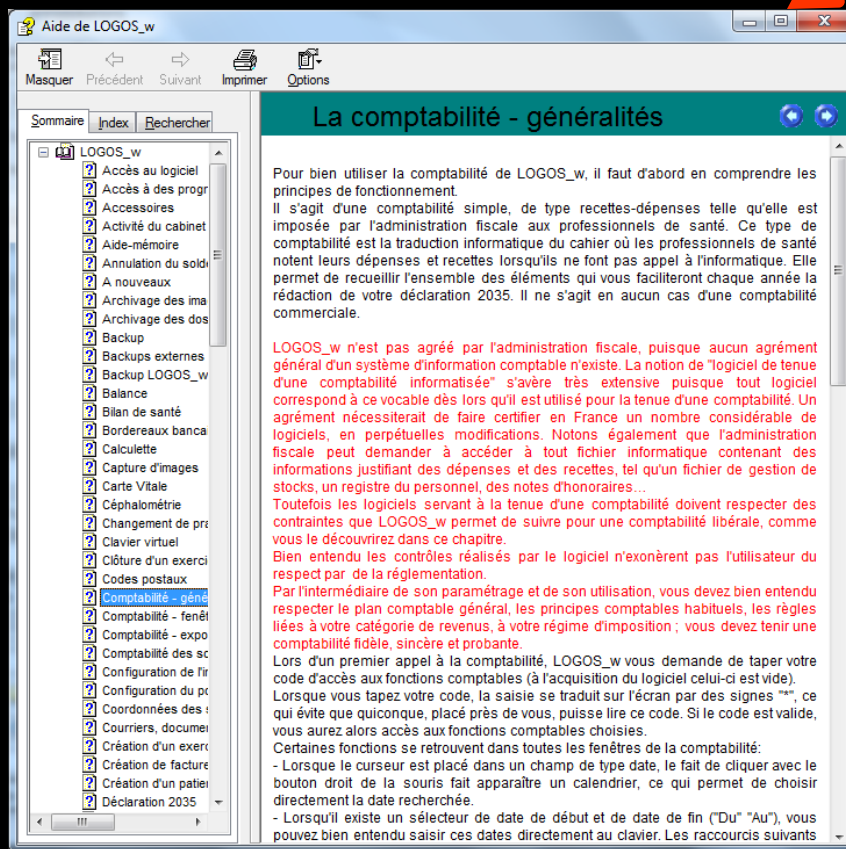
Aide de LOGOS_w

Masquer Précédent Suivant Imprimer Options

Sommaire Index Rechercher

LOGOS_w
Accès au logiciel
Accès à des progr
Accessoires
Activité du cabinet
Aide-mémoire
Annulation du sold
A nouveaux
Archivage des ima
Archivage des dos
Backup
Backups externes
Backup LOGOS_w
Balance
Bilan de santé
Bordereaux banca
Calculette
Capture d'images
Carte Vitale
Céphalométrie
Changement de pra
Clavier virtuel
Clôture d'un exerci
Codes postaux
Comptabilité - géné
Comptabilité - fenêt
Comptabilité - expo
Comptabilité des so
Configuration de l'i
Configuration du po
Coordonnées des s
Courriers, documen
Création d'un exerc
Création de facture
Création d'un patien
Déclaration 2035

La comptabilité - généralités

Pour bien utiliser la comptabilité de LOGOS_w, il faut d'abord en comprendre les principes de fonctionnement.
Il s'agit d'une comptabilité simple, de type recettes-dépenses telle qu'elle est imposée par l'administration fiscale aux professionnels de santé. Ce type de comptabilité est la traduction informatique du cahier où les professionnels de santé notent leurs dépenses et recettes lorsqu'ils ne font pas appel à l'informatique. Elle permet de recueillir l'ensemble des éléments qui vous faciliteront chaque année la rédaction de votre déclaration 2035. Il ne s'agit en aucun cas d'une comptabilité commerciale.

LOGOS_w n'est pas agréé par l'administration fiscale, puisque aucun agrément général d'un système d'information comptable n'existe. La notion de "logiciel de tenue d'une comptabilité informatisée" s'avère très extensive puisque tout logiciel correspond à ce vocable dès lors qu'il est utilisé pour la tenue d'une comptabilité. Un agrément nécessiterait de faire certifier en France un nombre considérable de logiciels, en perpétuelles modifications. Notons également que l'administration fiscale peut demander à accéder à tout fichier informatique contenant des informations justifiant des dépenses et des recettes, tel qu'un fichier de gestion de stocks, un registre du personnel, des notes d'honoraires...
Toutefois les logiciels servant à la tenue d'une comptabilité doivent respecter des contraintes que LOGOS_w permet de suivre pour une comptabilité libérale, comme vous le découvrirez dans ce chapitre.
Bien entendu les contrôles réalisés par le logiciel n'exonèrent pas l'utilisateur du respect par de la réglementation.
Par l'intermédiaire de son paramétrage et de son utilisation, vous devez bien entendu respecter le plan comptable général, les principes comptables habituels, les règles liées à votre catégorie de revenus, à votre régime d'imposition ; vous devez tenir une comptabilité fidèle, sincère et probante.
Lors d'un premier appel à la comptabilité, LOGOS_w vous demande de taper votre code d'accès aux fonctions comptables (à l'acquisition du logiciel celui-ci est vide).
Lorsque vous tapez votre code, la saisie se traduit sur l'écran par des signes "*", ce qui évite que quiconque, placé près de vous, puisse lire ce code. Si le code est valide, vous aurez alors accès aux fonctions comptables choisies.
Certaines fonctions se retrouvent dans toutes les fenêtres de la comptabilité:
- Lorsque le curseur est placé dans un champ de type date, le fait de cliquer avec le bouton droit de la souris fait apparaître un calendrier, ce qui permet de choisir directement la date recherchée.
- Lorsqu'il existe un sélecteur de date de début et de date de fin ("Du" "Au"), vous pouvez bien entendu saisir ces dates directement au clavier. Les raccourcis suivants